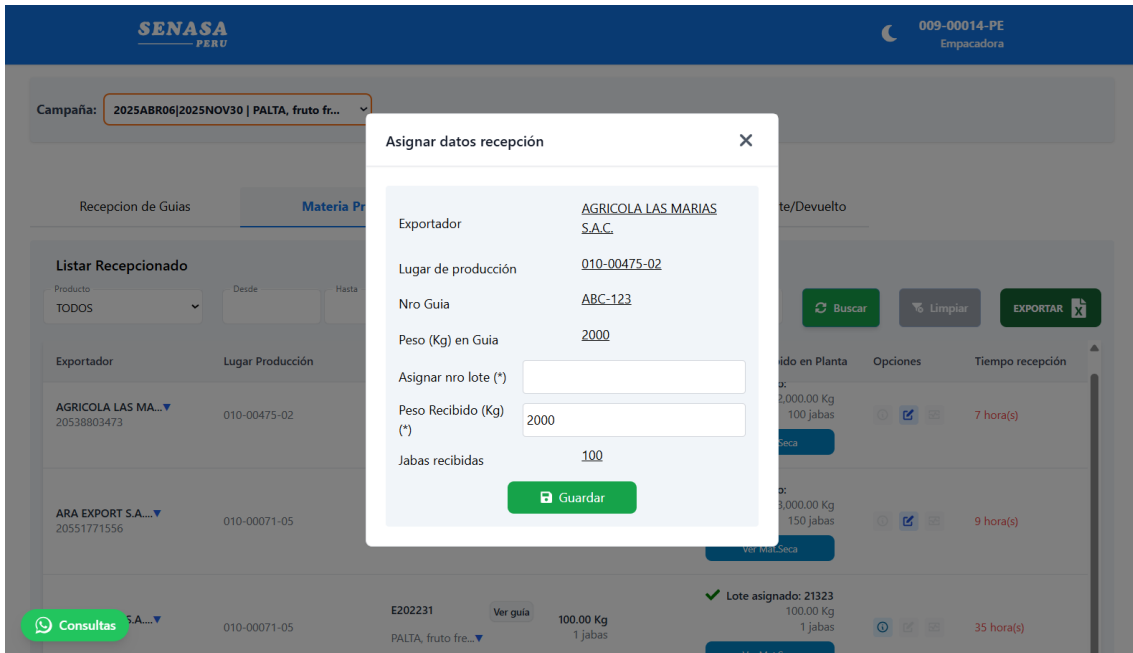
SENASA
PERU

009-00014-PE
Empacadora

Campaña: 2025ABR06|2025NOV30 | PALTA, fruto fr...

Recepcion de Guias
Materia Pr
te/Devuelto

Listar Recepcionado
Producto
TODOS
Desde
Hasta

Buscar
Limpiar
EXPORTAR

| Exportador | Lugar Producción | | | ido en Planta | Opciones | Tiempo recepción |
|---|---|---|---|---|---|---|
| AGRICOLA LAS MA... 20538803473 | 010-00475-02 | | | o: 2,000.00 Kg 100 jabas Seca | | 7 hora(s) |
| ARA EXPORT S.A.... 20551771556 | 010-00071-05 | | | o: 3,000.00 Kg 150 jabas Ver Mat.Seca | | 9 hora(s) |
| S.A.... | 010-00071-05 | E202231 Ver guía PALTA, fruto fre... | 100.00 Kg 1 jabas | Lote asignado: 21323 100.00 Kg 1 jabas | | 35 hora(s) |

Consultas

Asignar datos recepción

Exportador AGRICOLA LAS MARIAS S.A.C.
Lugar de producción 010-00475-02
Nro Guia ABC-123
Peso (Kg) en Guia 2000
Asignar nro lote (*)
Peso Recibido (Kg) (*) 2000
Jabas recibidas 100
Guardar